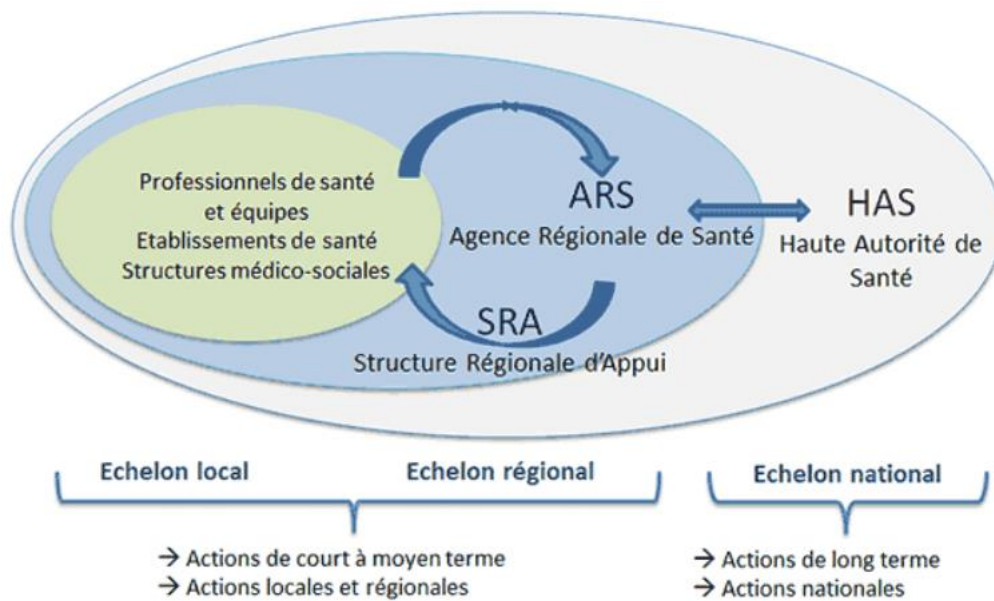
Professionnels de santé et équipes
Etablissements de santé
Structures médico-sociales

ARS
Agence Régionale de Santé

HAS
Haute Autorité de Santé

SRA
Structure Régionale d'Appui

Echelon local

Echelon régional

Echelon national

→ Actions de court à moyen terme
→ Actions locales et régionales

→ Actions de long terme
→ Actions nationales